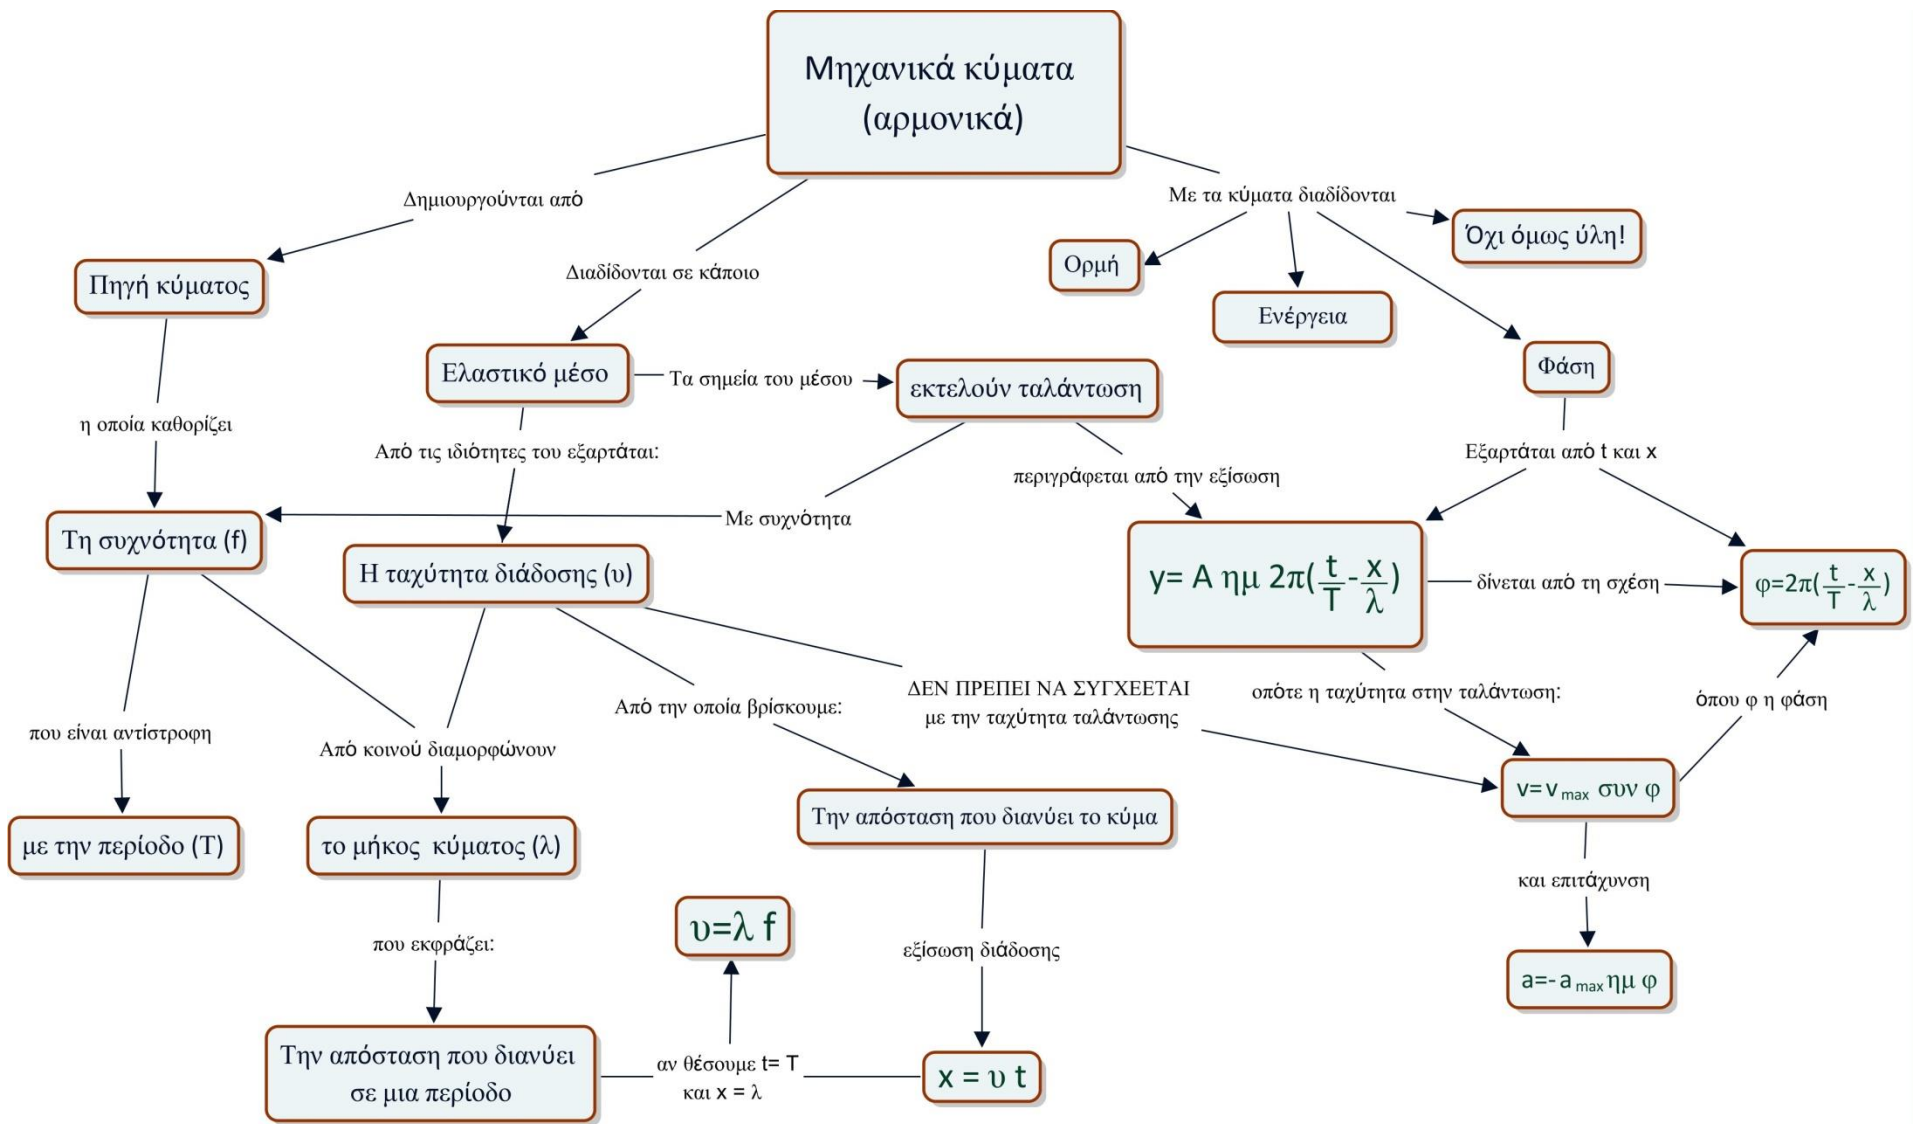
Μηχανικά κύματα (αρμονικά)

Δημιουργούνται από

Πηγή κύματος

η οποία καθορίζει

Τη συχνότητα (f)

που είναι αντίστροφη

με την περίοδο (T)

Διαδίδονται σε κάποιο

Ελαστικό μέσο

Τα σημεία του μέσου

εκτελούν ταλάντωση

Από τις ιδιότητες του εξαρτάται:

Η ταχύτητα διάδοσης (υ)

Με συχνότητα

Από κοινού διαμορφώνουν

το μήκος κύματος (λ)

που εκφράζει:

Την απόσταση που διανύει σε μια περίοδο

αν θέσουμε t= T και x = λ

$υ=λ f$

Από την οποία βρίσκουμε:

Την απόσταση που διανύει το κύμα

εξίσωση διάδοσης

$x = υ t$

ΔΕΝ ΠΡΕΠΕΙ ΝΑ ΣΥΓΧΕΕΤΑΙ με την ταχύτητα ταλάντωσης

Με τα κύματα διαδίδονται

Ορμή

Ενέργεια

Όχι όμως ύλη!

Φάση

Εξαρτάται από t και x

περιγράφεται από την εξίσωση

$y= A\ ημ\ 2π(\frac{t}{T}-\frac{x}{λ})$

δίνεται από τη σχέση

$φ=2π(\frac{t}{T}-\frac{x}{λ})$

όπου φ η φάση

οπότε η ταχύτητα στην ταλάντωση:

$v=v_{max}\ συν\ φ$

και επιτάχυνση

$a=-a_{max}\ ημ\ φ$